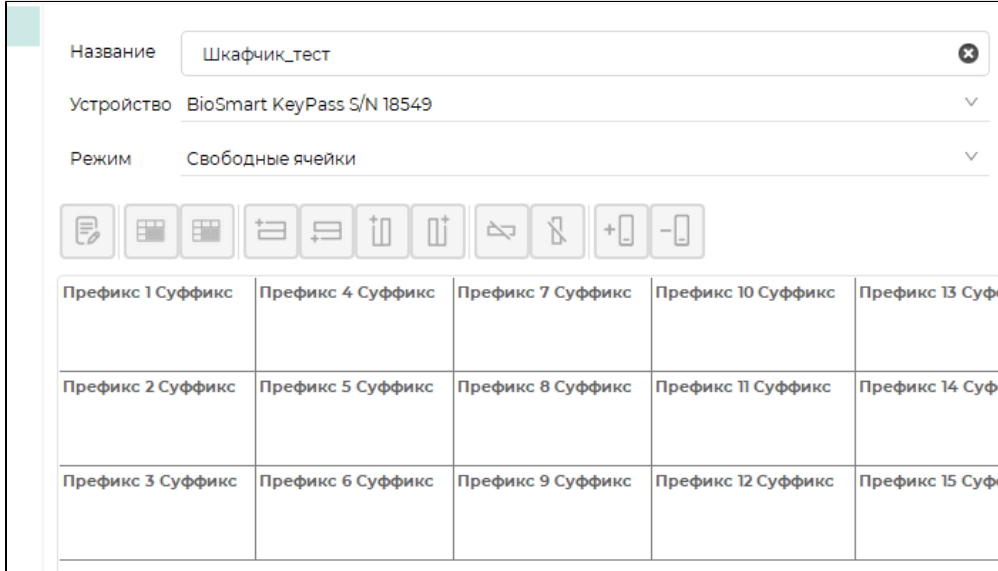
Название Шкафчик_тест

Устройство BioSmart KeyPass S/N 18549

Режим Свободные ячейки

| Префикс 1 Суффикс | Префикс 4 Суффикс | Префикс 7 Суффикс | Префикс 10 Суффикс | Префикс 13 Суф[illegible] |
|---|---|---|---|---|
| Префикс 2 Суффикс | Префикс 5 Суффикс | Префикс 8 Суффикс | Префикс 11 Суффикс | Префикс 14 Суф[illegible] |
| Префикс 3 Суффикс | Префикс 6 Суффикс | Префикс 9 Суффикс | Префикс 12 Суффикс | Префикс 15 Суф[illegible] |